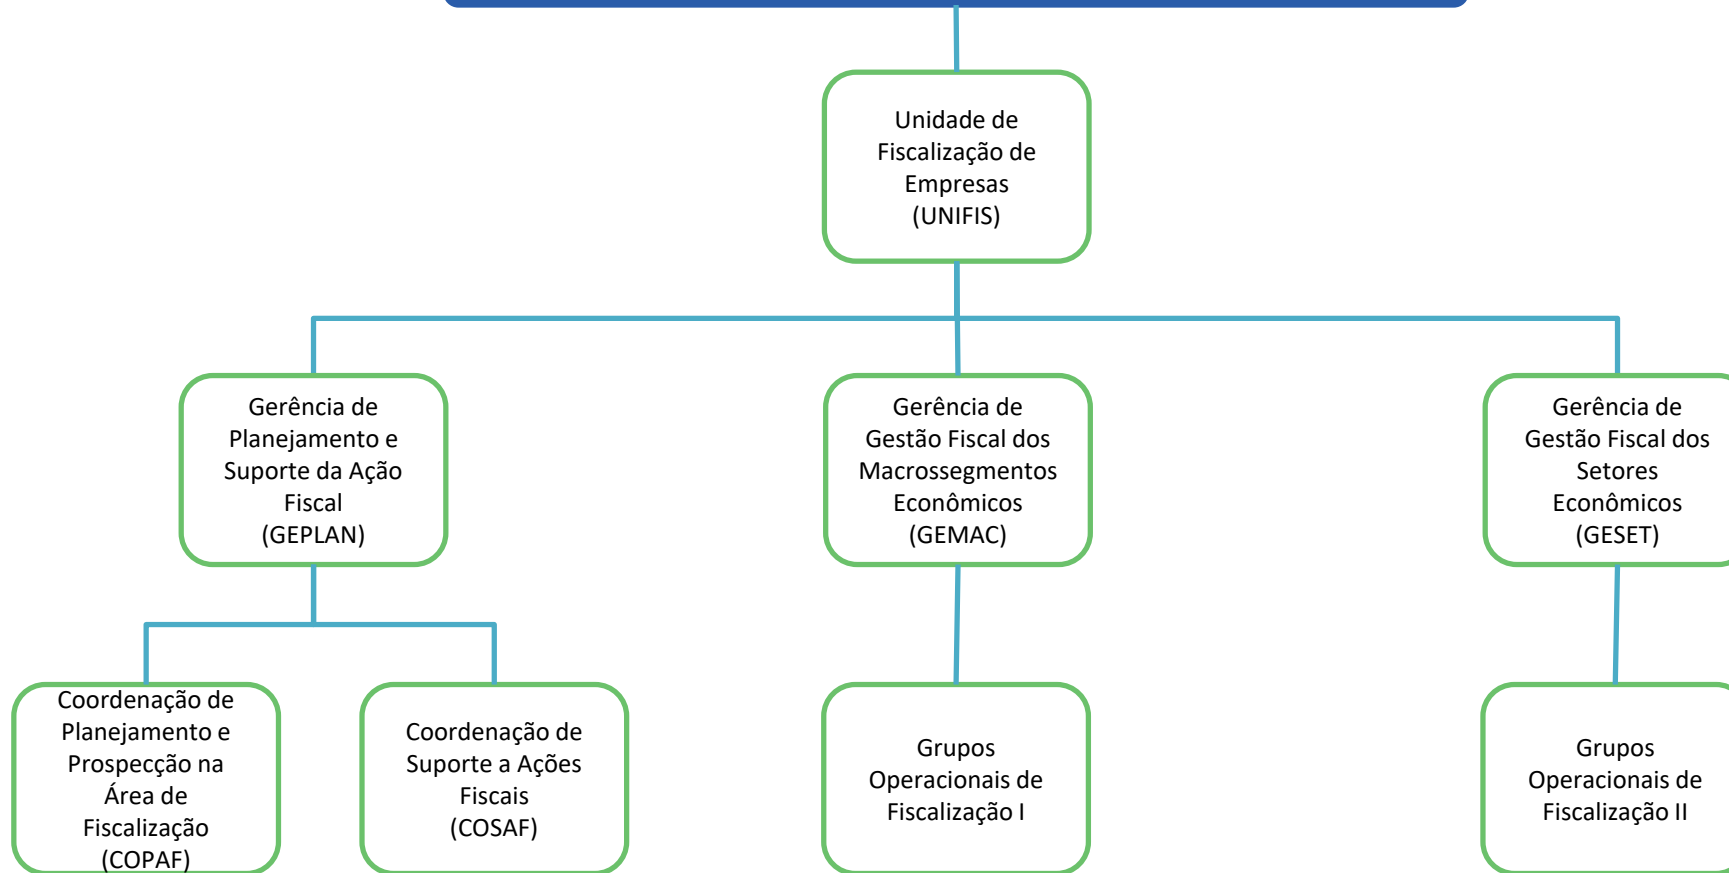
Unidade de Fiscalização de Empresas (UNIFIS)

Gerência de Planejamento e Suporte da Ação Fiscal (GEPLAN)

Gerência de Gestão Fiscal dos Macrossegmentos Econômicos (GEMAC)

Gerência de Gestão Fiscal dos Setores Econômicos (GESET)

Coordenação de Planejamento e Prospecção na Área de Fiscalização (COPAF)

Coordenação de Suporte a Ações Fiscais (COSAF)

Grupos Operacionais de Fiscalização I

Grupos Operacionais de Fiscalização II